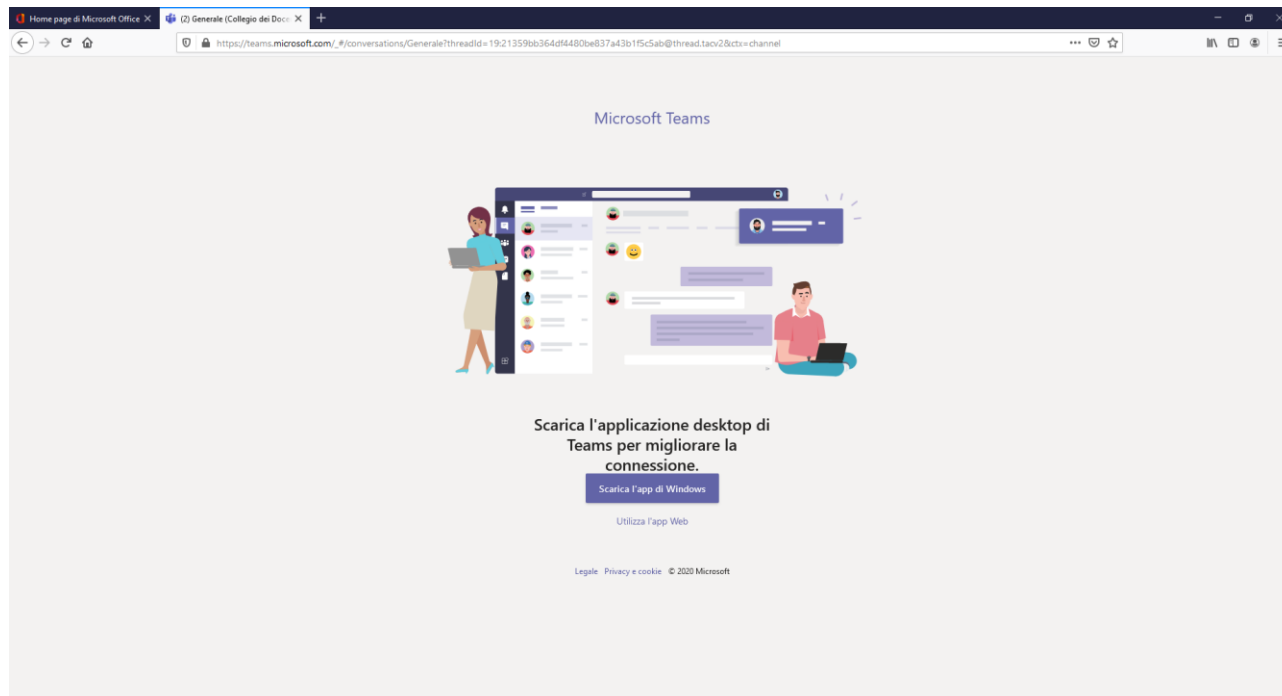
Home page di Microsoft Office ×
(2) Generale (Collegio dei Doce ×
+

https://teams.microsoft.com/_#/conversations/Generale?threadId=19:21359bb364df4480be837a43b1f5c5ab@thread.tacv2&ctx=channel

Microsoft Teams

Scarica l'applicazione desktop di Teams per migliorare la connessione.

Scarica l'app di Windows

Utilizza l'app Web

Legale Privacy e cookie © 2020 Microsoft